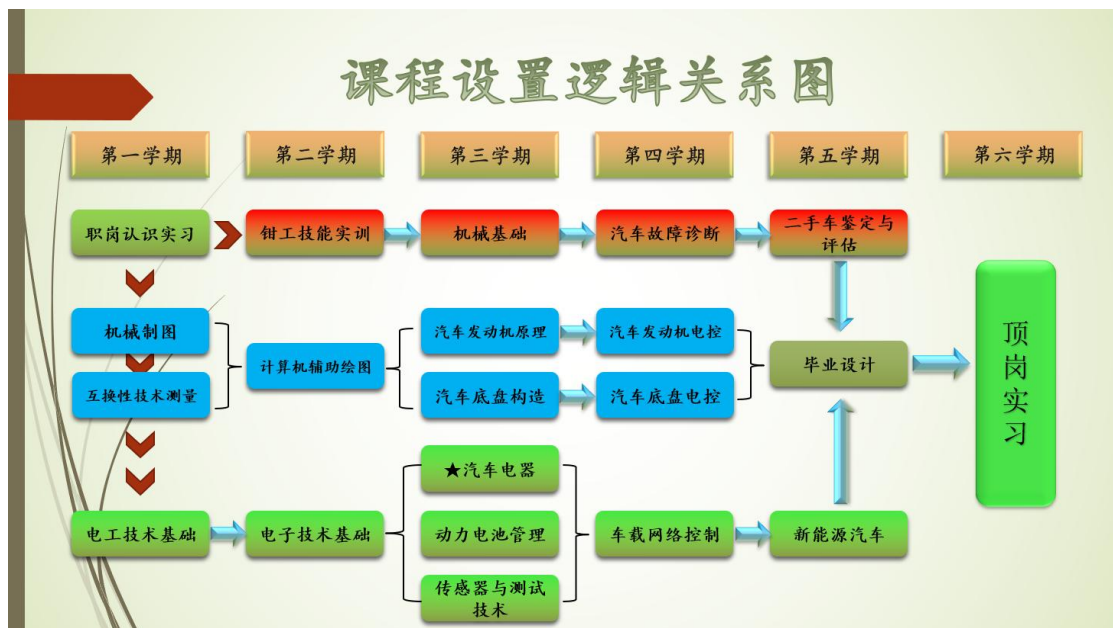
课程设置逻辑关系图

第一学期

第二学期

第三学期

第四学期

第五学期

第六学期

职岗认识实习

钳工技能实训

机械基础

汽车故障诊断

二手车鉴定与评估

机械制图

互换性技术测量

计算机辅助绘图

汽车发动机原理

汽车底盘构造

汽车发动机电控

汽车底盘电控

毕业设计

顶岗实习

电工技术基础

电子技术基础

★汽车电器

动力电池管理

传感器与测试技术

车载网络控制

新能源汽车